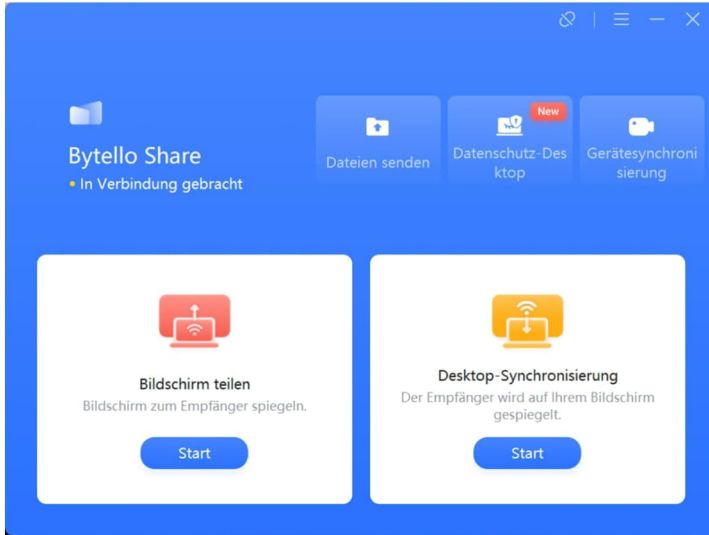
Bytello Share
• In Verbindung gebracht

Dateien senden

New
Datenschutz-Desktop

Gerätesynchronisierung

Bildschirm teilen
Bildschirm zum Empfänger spiegeln.
Start

Desktop-Synchronisierung
Der Empfänger wird auf Ihrem Bildschirm gespiegelt.
Start